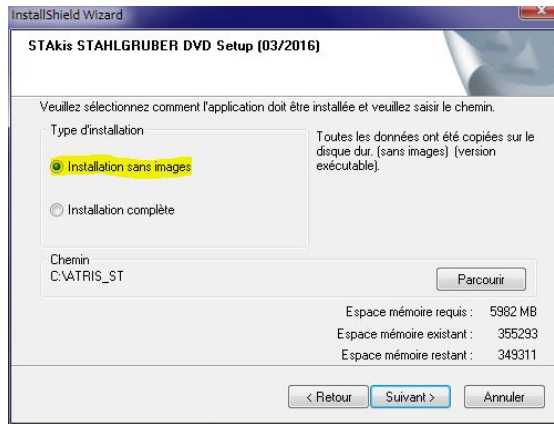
InstallShield Wizard

STAkis STAHLGRUBER DVD Setup (03/2016)

Veuillez sélectionnez comment l'application doit être installée et veuillez saisir le chemin.

Type d'installation

Installation sans images

Installation complète

Toutes les données ont été copiées sur le disque dur. (sans images) (version exécutable).

Chemin
C:\ATRIS_ST

Parcourir

| | |
|---|---|
| Espace mémoire requis : | 5982 MB |
| Espace mémoire existant : | 355293 |
| Espace mémoire restant : | 349311 |

< Retour
Suivant >
Annuler